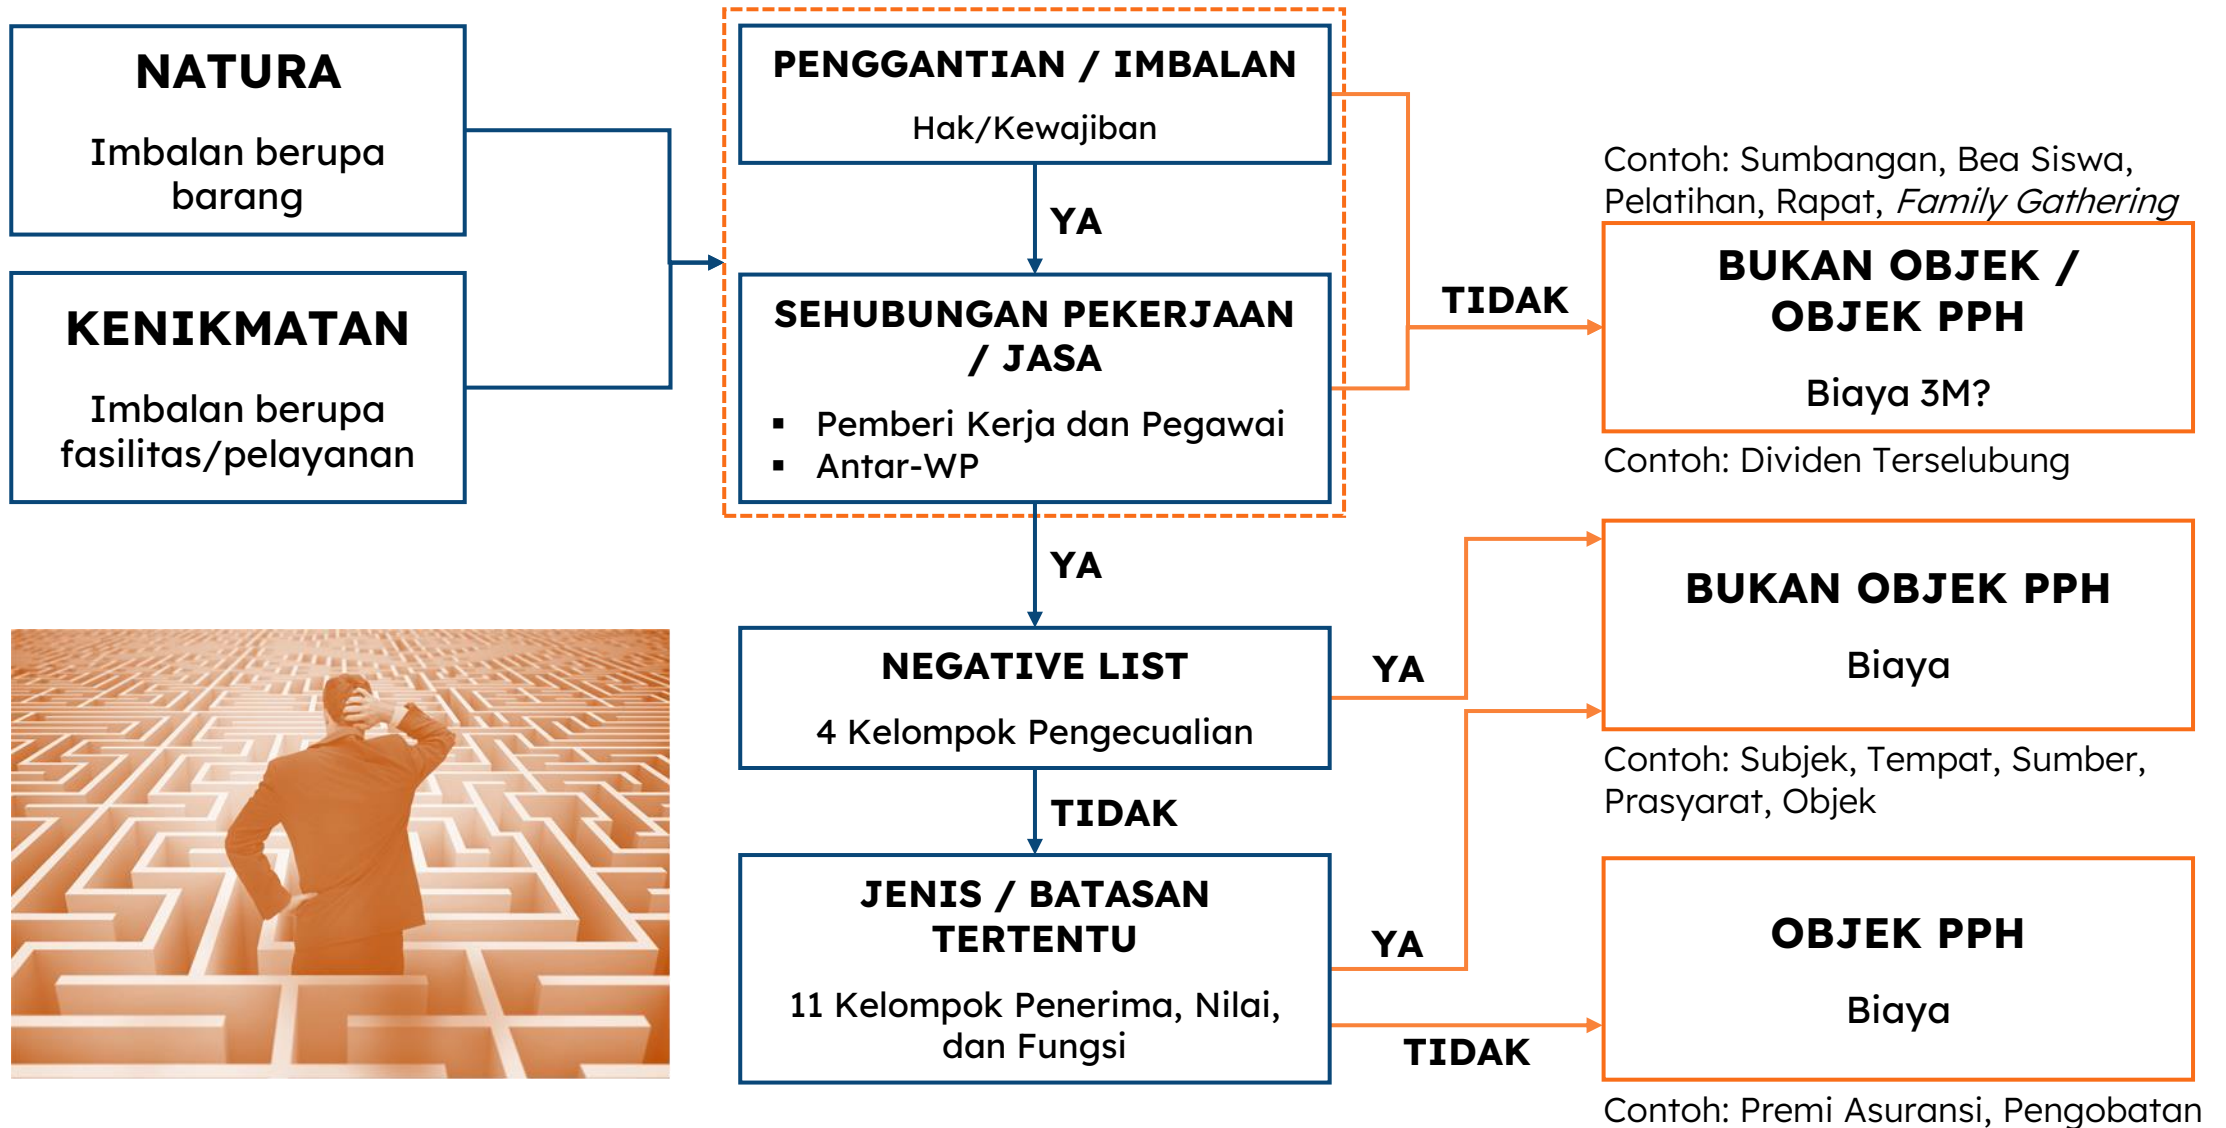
NATURA

Imbalan berupa barang

KENIKMATAN

Imbalan berupa fasilitas/pelayanan

PENGGANTIAN / IMBALAN

Hak/Kewajiban

YA

SEHUBUNGAN PEKERJAAN / JASA

- Pemberi Kerja dan Pegawai
- Antar-WP

TIDAK

Contoh: Sumbangan, Bea Siswa, Pelatihan, Rapat, *Family Gathering*

BUKAN OBJEK / OBJEK PPH

Biaya 3M?

Contoh: Dividen Terselubung

YA

NEGATIVE LIST

4 Kelompok Pengecualian

YA

BUKAN OBJEK PPH

Biaya

Contoh: Subjek, Tempat, Sumber, Prasyarat, Objek

TIDAK

JENIS / BATASAN TERTENTU

11 Kelompok Penerima, Nilai, dan Fungsi

YA

TIDAK

OBJEK PPH

Biaya

Contoh: Premi Asuransi, Pengobatan